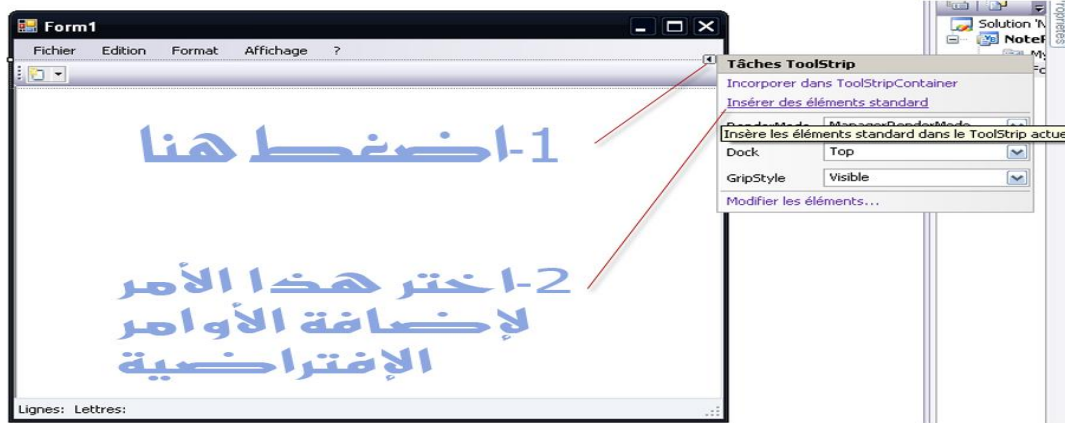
Form1

Fichier Edition Format Affichage ?

1-اضغط هنا

2-اختر هذا الأمر لإضافة الأوامر الإفتراضية

Lignes: Lettres:

Tâches ToolStrip
Incorporer dans ToolStripContainer
Insérer des éléments standard
RenderMode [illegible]
Insère les éléments standard dans le ToolStrip actue
Dock Top
GripStyle Visible
Modifier les éléments...

Solution '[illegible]
NoteF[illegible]
My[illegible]
Fo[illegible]
ropriétés